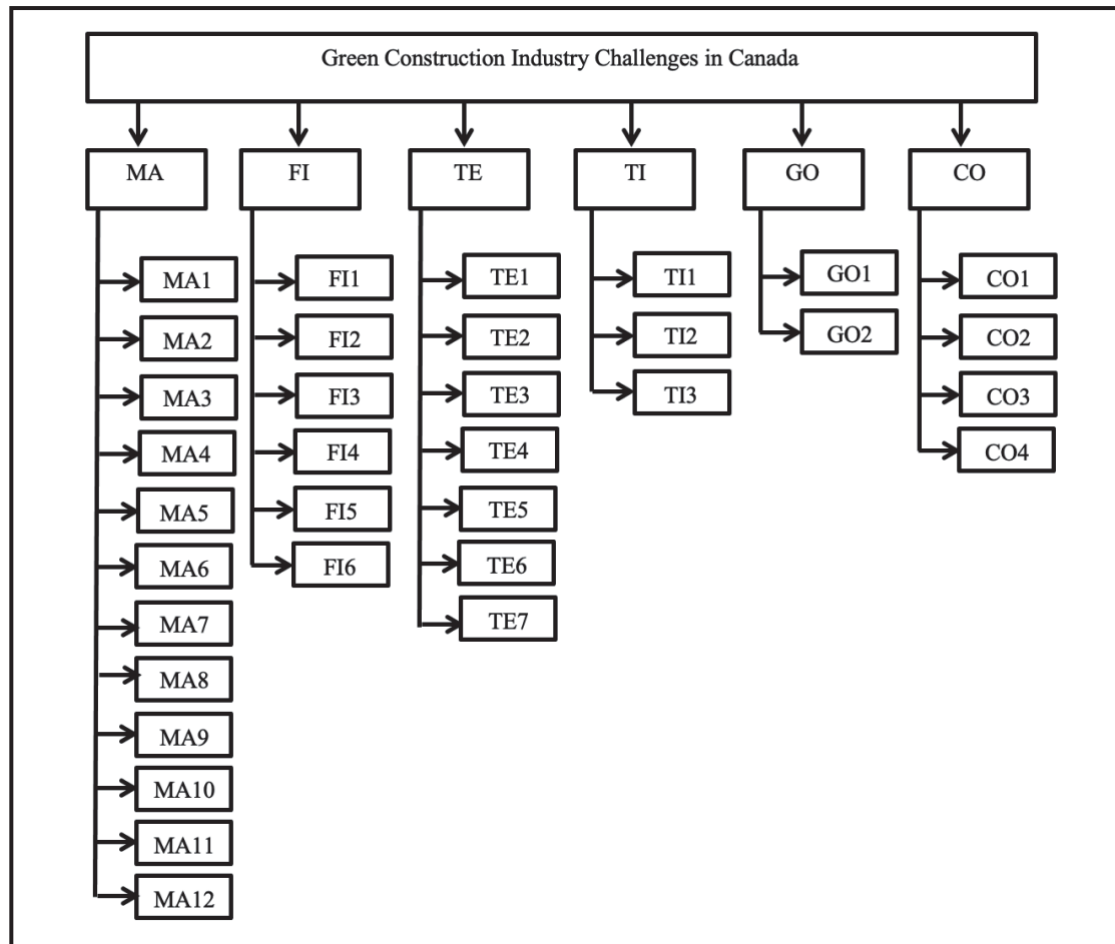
Green Construction Industry Challenges in Canada

MA
MA1
MA2
MA3
MA4
MA5
MA6
MA7
MA8
MA9
MA10
MA11
MA12

FI
FI1
FI2
FI3
FI4
FI5
FI6

TE
TE1
TE2
TE3
TE4
TE5
TE6
TE7

TI
TI1
TI2
TI3

GO
GO1
GO2

CO
CO1
CO2
CO3
CO4